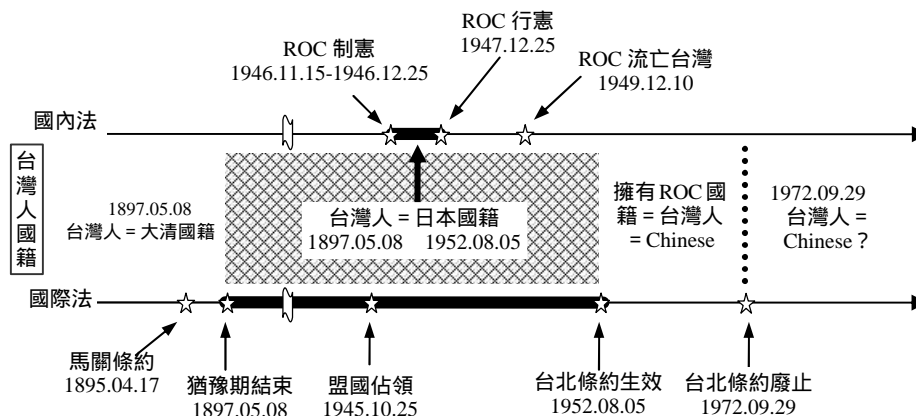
ROC 行憲
1947.12.25

ROC 制憲
1946.11.15-1946.12.25

ROC 流亡台灣
1949.12.10

國內法

台灣人國籍

1897.05.08
台灣人 = 大清國籍

台灣人 = 日本國籍
1897.05.08 1952.08.05

擁有 ROC 國籍 = 台灣人 = Chinese

1972.09.29
台灣人 = Chinese？

國際法

馬關條約
1895.04.17

猶豫期結束
1897.05.08

盟國佔領
1945.10.25

台北條約生效
1952.08.05

台北條約廢止
1972.09.29